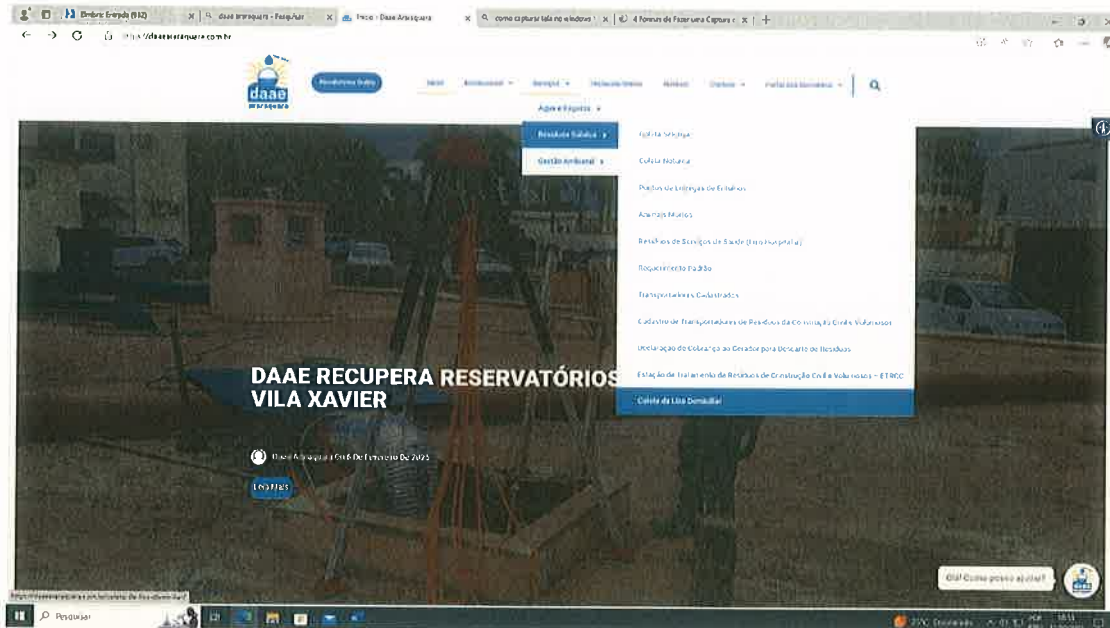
Caixa de Entrada (912) | daae araraquara - Pesquisar | Início - Daae Araraquara | como capturar tela no windows | 4 Formas de Fazer uma Captura

https://daaearaquara.com.br

daae araraquara

Residência Daae

Início | Institucional | Serviços | Notícias | Contatos | Portal da Transparência

Água e Esgotos

Resíduos Sólidos

Gestão Ambiental

Coleta Seletiva

Coleta Noturna

Pontos de Entrega de Entulhos

Animais Mortos

Resíduos de Serviços de Saúde (lixo hospitalar)

Recolhimento Padrão

Transportadores Cadastrados

Cadastro de Transportadores de Resíduos da Construção Civil e Volumosos

Declaração de Cobrança ao Gerador para Descarte de Resíduos

Estação de Tratamento de Resíduos de Construção Civil e Volumosos – ETRCC

Coleta de Lixo Domiciliar

DAAE RECUPERA RESERVATÓRIOS VILA XAVIER

Daae Araraquara | 06 De Fevereiro De 2025

Leia Mais

Olá! Como posso ajudar?

Pesquisar

27°C Ensolarado